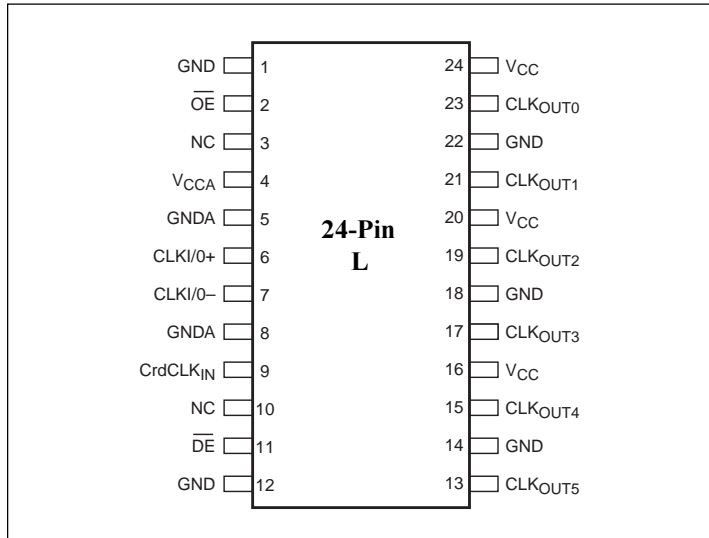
24-Pin
L

GND 1
$\overline{OE}$ 2
NC 3
$V_{CCA}$ 4
GNDA 5
CLKI/0+ 6
CLKI/0– 7
GNDA 8
CrdCLK$_{IN}$ 9
NC 10
$\overline{DE}$ 11
GND 12

24 $V_{CC}$
23 CLK$_{OUT0}$
22 GND
21 CLK$_{OUT1}$
20 $V_{CC}$
19 CLK$_{OUT2}$
18 GND
17 CLK$_{OUT3}$
16 $V_{CC}$
15 CLK$_{OUT4}$
14 GND
13 CLK$_{OUT5}$